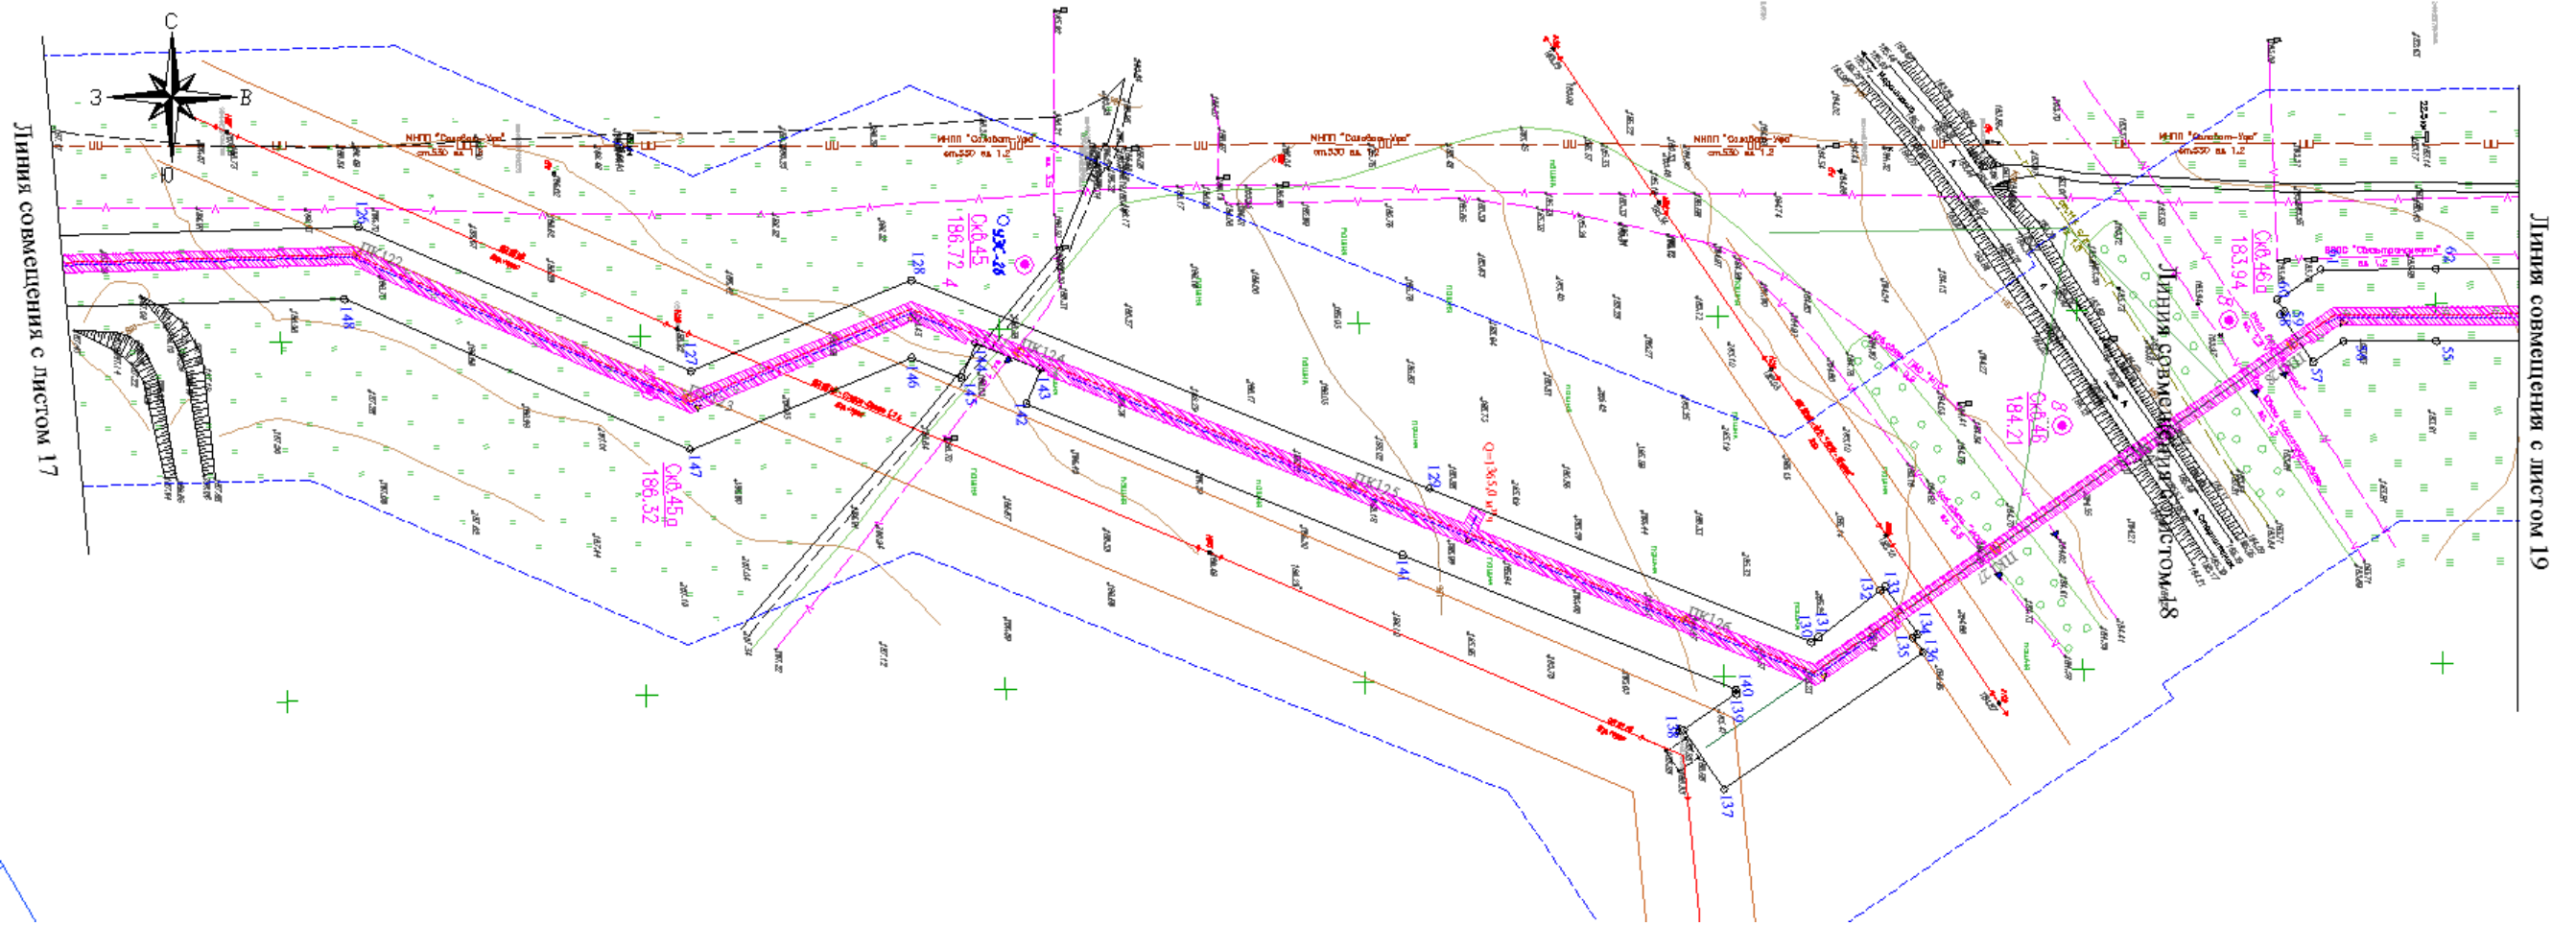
С
З
В
Ю
Линия совмещения с листом 17
Линия совмещения с листом 18
Линия совмещения с листом 19
НППП "Салават-Уфа"
ст.530 кв. 1.2
НППП "Салават-Уфа"
ст.530 кв. 1.2
НППП "Салават-Уфа"
ст.530 кв. 1.2
НППП "Салават-Уфа"
ст.530 кв. 1.2
НППП "Салават-Уфа"
ст.530 кв. 1.2
Ск6.45
186.72
Ск6.45д
186.32
Ск6.46
184.21
Ск6.46д
183.94
ПК122
ПК124
ПК125
ПК126
Q=1365.0
126
127
128
129
130
131
132
133
134
135
136
137
138
139
140
141
142
143
144
145
146
147
148
55
57
58
59
62